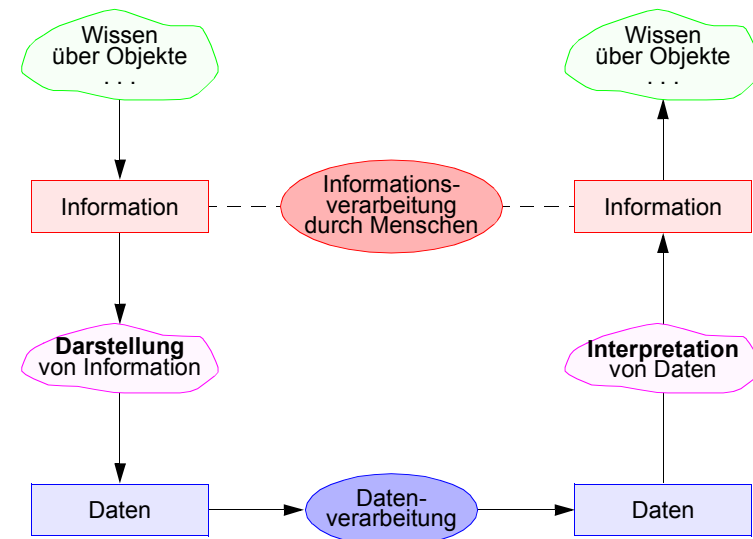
Wissen über Objekte . . .

Wissen über Objekte . . .

Information

Informations-verarbeitung durch Menschen

Information

**Darstellung** von Information

**Interpretation** von Daten

Daten

Daten-verarbeitung

Daten